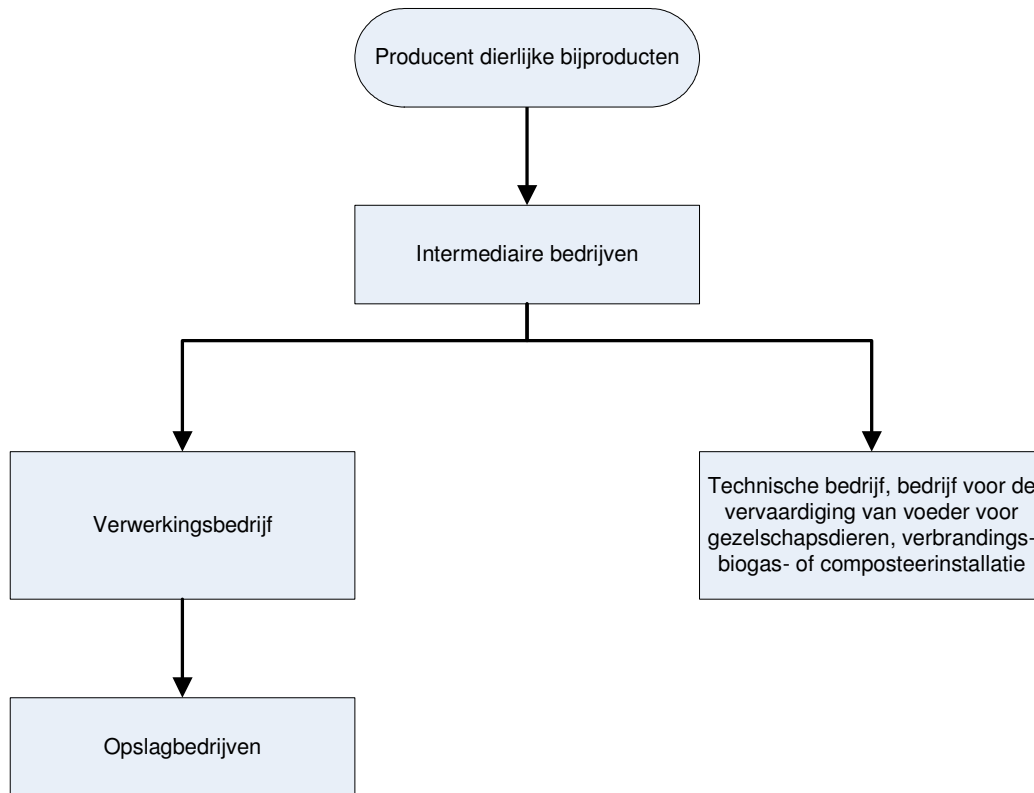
Producent dierlijke bijproducten

Intermediaire bedrijven

Verwerkingsbedrijf

Technische bedrijf, bedrijf voor de vervaardiging van voeder voor gezelschapsdieren, verbrandings- biogas- of composteerinstallatie

Opslagbedrijven